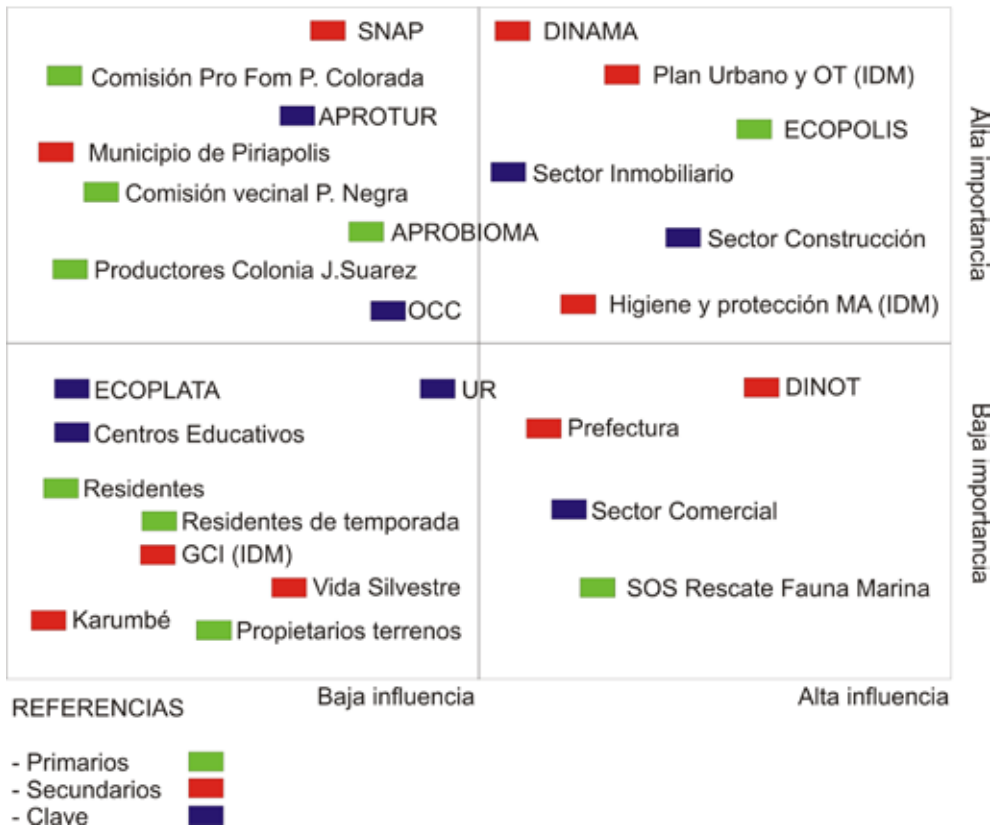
SNAP
Comisión Pro Fom P. Colorada
APROTUR
Municipio de Piriapolis
Comisión vecinal P. Negra
APROBIOMA
Productores Colonia J.Suarez
OCC

DINAMA
Plan Urbano y OT (IDM)
ECOPOLIS
Sector Inmobiliario
Sector Construcción
Higiene y protección MA (IDM)

Alta importancia

ECOPLATA
UR
Centros Educativos
Residentes
Residentes de temporada
GCI (IDM)
Vida Silvestre
Karumbé
Propietarios terrenos

DINOT
Prefectura
Sector Comercial
SOS Rescate Fauna Marina

Baja importancia

Baja influencia
Alta influencia

REFERENCIAS

- Primarios
- Secundarios
- Clave